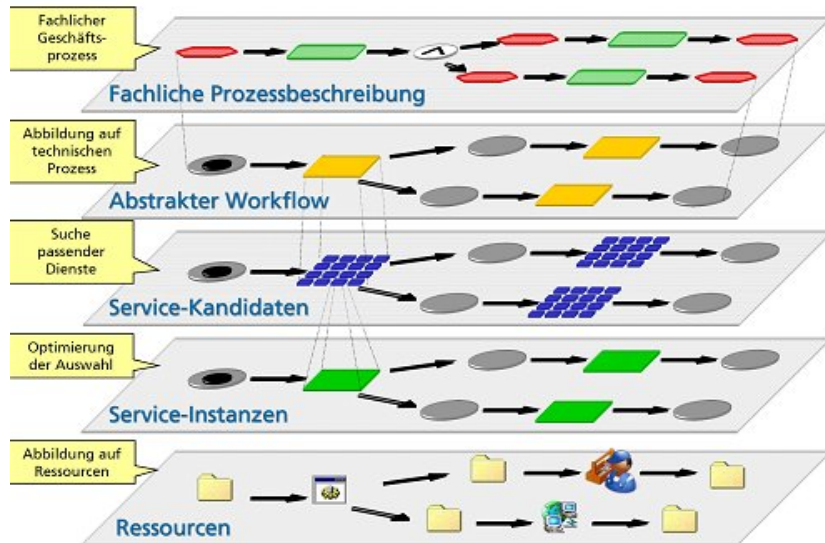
Fachlicher Geschäftsprozess

Fachliche Prozessbeschreibung

Abbildung auf technischen Prozess

Abstrakter Workflow

Suche passender Dienste

Service-Kandidaten

Optimierung der Auswahl

Service-Instanzen

Abbildung auf Ressourcen

Ressourcen